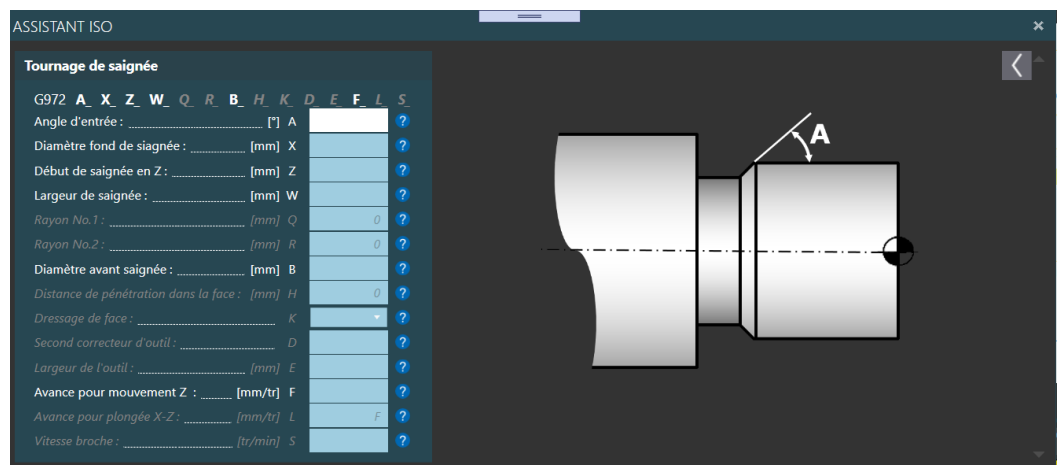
ASSISTANT ISO

×

Tournage de saignée

G972 A_ X_ Z_ W_ Q_ R_ B_ H_ K_ D_ E_ F_ L_ S_

Angle d'entrée : [°] A ?
Diamètre fond de siagnée : [mm] X ?
Début de saignée en Z : [mm] Z ?
Largeur de saignée : [mm] W ?
Rayon No.1 : [mm] Q 0 ?
Rayon No.2 : [mm] R 0 ?
Diamètre avant saignée : [mm] B ?
Distance de pénétration dans la face : [mm] H 0 ?
Dressage de face : K ?
Second correcteur d'outil : D ?
Largeur de l'outil : [mm] E ?
Avance pour mouvement Z : [mm/tr] F ?
Avance pour plongée X-Z : [mm/tr] L F ?
Vitesse broche : [tr/min] S ?

A